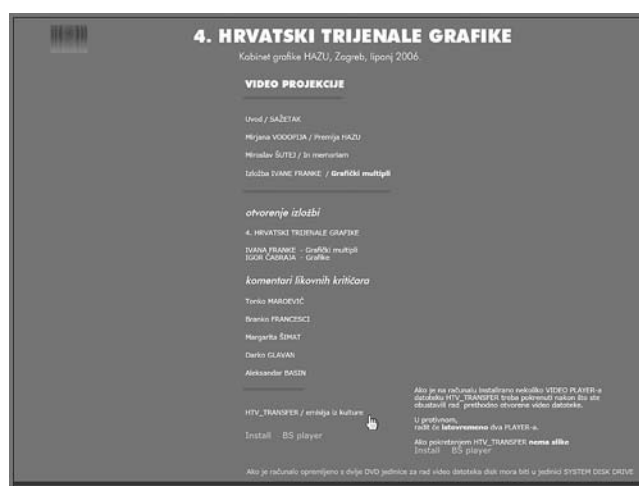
4. HRVATSKI TRIJENALE GRAFIKE

Kabinet grafike HAZU, Zagreb, lipanj 2006.

VIDEO PROJEKCIJE

Uvod / SAŽETAK

Mirjana VODOPIJA / Premija HAZU

Miroslav ŠUTEJ / In memoriam

Izložba IVANE FRANKE / Grafički multipli

otvorenje izložbi

4. HRVATSKI TRIJENALE GRAFIKE

IVANA FRANKE - Grafički multipli
IGOR ČABRAJA - Grafike

komentari likovnih kritičara

Tonko MAROEVIĆ

Branko FRANCESCI

Margarita ŠIMAT

Darko GLAVAN

Aleksandar BASIN

HTV_TRANSFER / emisija iz kulture

Install BS player

Ako je na računalu instalirano nekoliko VIDEO PLAYER-a datoteku HTV_TRANSFER treba pokrenuti nakon što ste obustavili rad prethodno otvorene video datoteke.

U protivnom, radit će istovremeno dva PLAYER-a.

Ako pokretanjem HTV_TRANSFER nema slike
Install BS player

Ako je računalo opremljeno s dvije DVD jedinice za rad video datoteka disk mora biti u jedinici SYSTEM DISK DRIVE